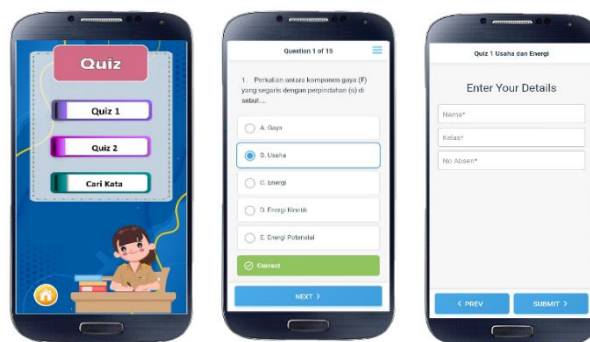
Quiz

Quiz 1

Quiz 2

Cari Kata

Question 1 of 15

1. Perkalian antara komponen gaya (F) yang segaris dengan perpindahan (s) di sebut....

A. Gaya

B. Usaha

C. Energi

D. Energi Kinetik

E. Energi Potensial

Correct

NEXT >

Quiz 1 Usaha dan Energi

Enter Your Details

Nama*

Kelas*

No Absen*

< PREV

SUBMIT >